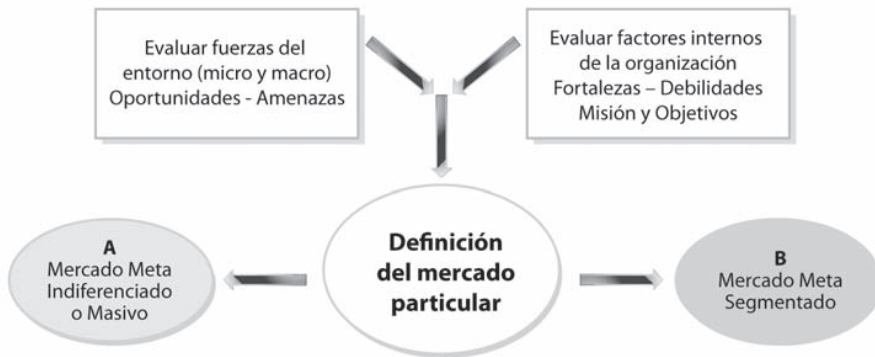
Evaluar fuerzas del entorno (micro y macro) Oportunidades - Amenazas

Evaluar factores internos de la organización Fortalezas – Debilidades Misión y Objetivos

A
Mercado Meta Indiferenciado o Masivo

Definición del mercado particular

B
Mercado Meta Segmentado